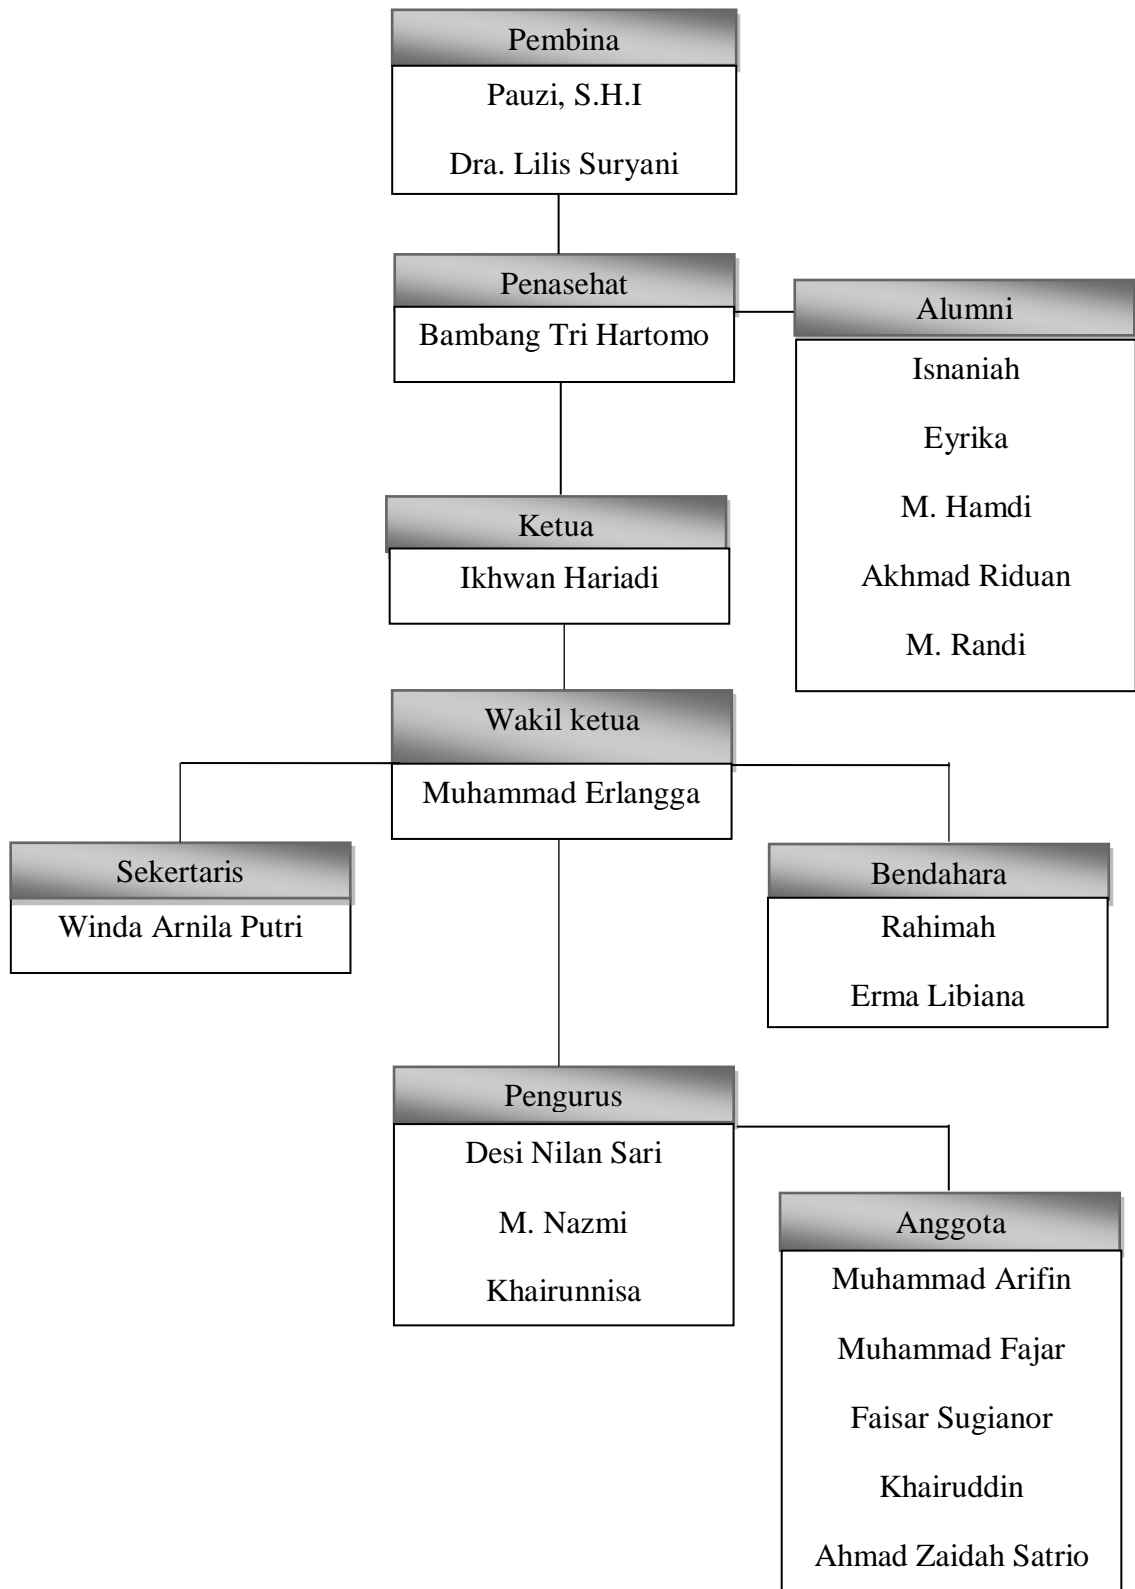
Pembina

Pauzi, S.H.I

Dra. Lilis Suryani

Penasehat

Bambang Tri Hartomo

Alumni

Isnaniah

Eyrika

M. Hamdi

Akhmad Riduan

M. Randi

Ketua

Ikhwan Hariadi

Wakil ketua

Muhammad Erlangga

Sekertaris

Winda Arnila Putri

Bendahara

Rahimah

Erma Libiana

Pengurus

Desi Nilan Sari

M. Nazmi

Khairunnisa

Anggota

Muhammad Arifin

Muhammad Fajar

Faisar Sugianor

Khairuddin

Ahmad Zaidah Satrio